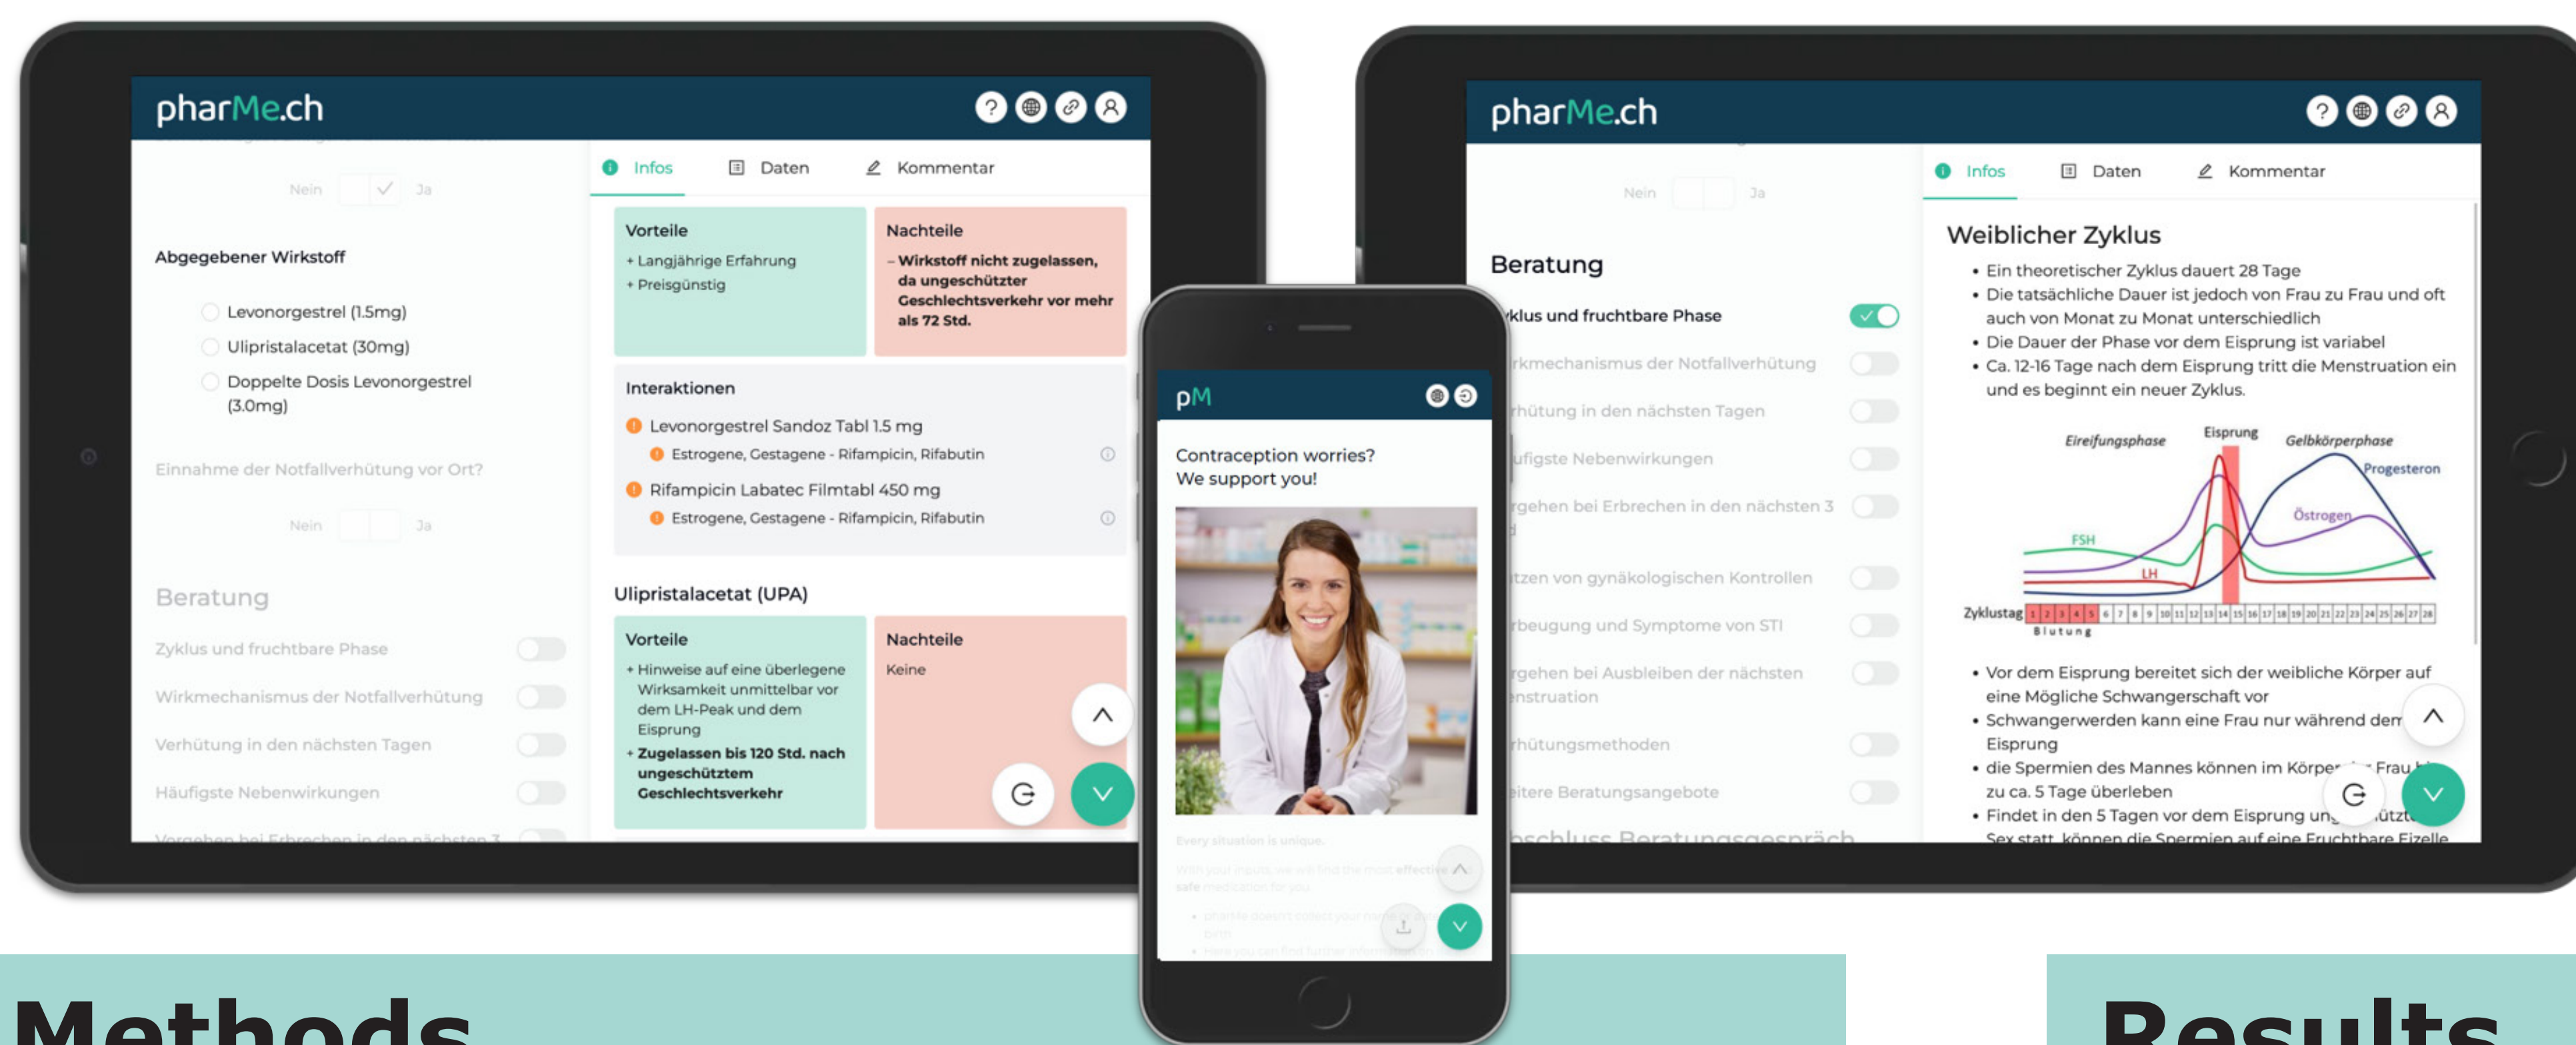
pharMe.ch

Nein Ja

Abgegebener Wirkstoff

Levonorgestrel (1.5mg)
Ulipristalacetat (30mg)
Doppelte Dosis Levonorgestrel (3.0mg)

Einnahme der Notfallverhütung vor Ort?

Nein Ja

Beratung

Zyklus und fruchtbare Phase
Wirkmechanismus der Notfallverhütung
Verhütung in den nächsten Tagen
Häufigste Nebenwirkungen
Vorgehen bei Erbrechen in den nächsten 3

Infos Daten Kommentar

| Vorteile | Nachteile |
|---|---|
| + Langjährige Erfahrung + Preisgünstig | – Wirkstoff nicht zugelassen, da ungeschützter Geschlechtsverkehr vor mehr als 72 Std. |

Interaktionen
Levonorgestrel Sandoz Tabl 1.5 mg
Estrogene, Gestagene - Rifampicin, Rifabutin
Rifampicin Labatec Filmtabl 450 mg
Estrogene, Gestagene - Rifampicin, Rifabutin

Ulipristalacetat (UPA)

| Vorteile | Nachteile |
|---|---|
| + Hinweise auf eine überlegene Wirksamkeit unmittelbar vor dem LH-Peak und dem Eisprung + Zugelassen bis 120 Std. nach ungeschütztem Geschlechtsverkehr | Keine |

pM

Contraception worries? We support you!

Every situation is unique.

pharMe.ch

Nein Ja

Beratung

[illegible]klus und fruchtbare Phase
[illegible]rkmechanismus der Notfallverhütung
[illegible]rhütung in den nächsten Tagen
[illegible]ufigste Nebenwirkungen
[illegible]rgehen bei Erbrechen in den nächsten 3
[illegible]tzen von gynäkologischen Kontrollen
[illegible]rbeugung und Symptome von STI
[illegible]rgehen bei Ausbleiben der nächsten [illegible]nstruation
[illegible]rhütungsmethoden
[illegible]eitere Beratungsangebote
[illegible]schluss Beratungsgespräch

Infos Daten Kommentar

Weiblicher Zyklus
• Ein theoretischer Zyklus dauert 28 Tage
• Die tatsächliche Dauer ist jedoch von Frau zu Frau und oft auch von Monat zu Monat unterschiedlich
• Die Dauer der Phase vor dem Eisprung ist variabel
• Ca. 12-16 Tage nach dem Eisprung tritt die Menstruation ein und es beginnt ein neuer Zyklus.

Eireifungsphase Eisprung Gelbkörperphase Progesteron Östrogen FSH LH Zyklustag Blutung
1 2 3 4 5 6 7 8 9 10 11 12 13 14 15 16 17 18 19 20 21 22 23 24 25 26 27 28

• Vor dem Eisprung bereitet sich der weibliche Körper auf eine Mögliche Schwangerschaft vor
• Schwangerwerden kann eine Frau nur während dem Eisprung
• die Spermien des Mannes können im Körper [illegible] Frau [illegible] zu ca. 5 Tage überleben
• Findet in den 5 Tagen vor dem Eisprung un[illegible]ützt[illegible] Sex statt, können die Spermien auf eine Fruchtbare Eizelle

Methods

Results